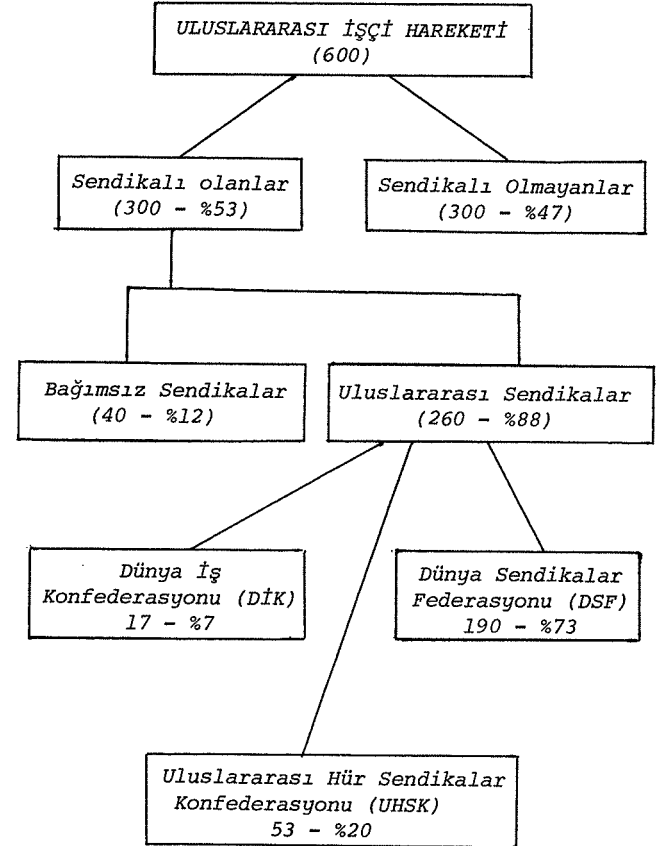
ULUSLARARASI İŞÇİ HAREKETİ
(600)

Sendikalı olanlar
(300 - %53)

Sendikalı Olmayanlar
(300 - %47)

Bağımsız Sendikalar
(40 - %12)

Uluslararası Sendikalar
(260 - %88)

Dünya İş Konfederasyonu (DİK)
17 - %7

Dünya Sendikalar Federasyonu (DSF)
190 - %73

Uluslararası Hür Sendikalar Konfederasyonu (UHSK)
53 - %20